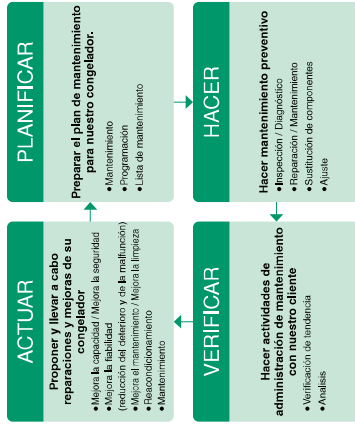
PLANIFICAR

Preparar el plan de mantenimiento para nuestro congelador.

● Mantenimiento
● Programación
● Lista de mantenimiento

HACER

Hacer mantenimiento preventivo

● Inspección / Diagnóstico
● Reparación / Mantenimiento
● Sustitución de componentes
● Ajuste

VERIFICAR

Hacer actividades de administración de mantenimiento con nuestro cliente

● Verificación de tendencia
● Análisis

ACTUAR

Proponer y llevar a cabo reparaciones y mejoras de su congelador

● Mejora la capacidad / Mejora la seguridad
● Mejora la fiabilidad (reducción del deterioro y de la malfunción)
● Mejora el mantenimiento / Mejora la limpieza
● Reacondicionamiento
● Mantenimiento